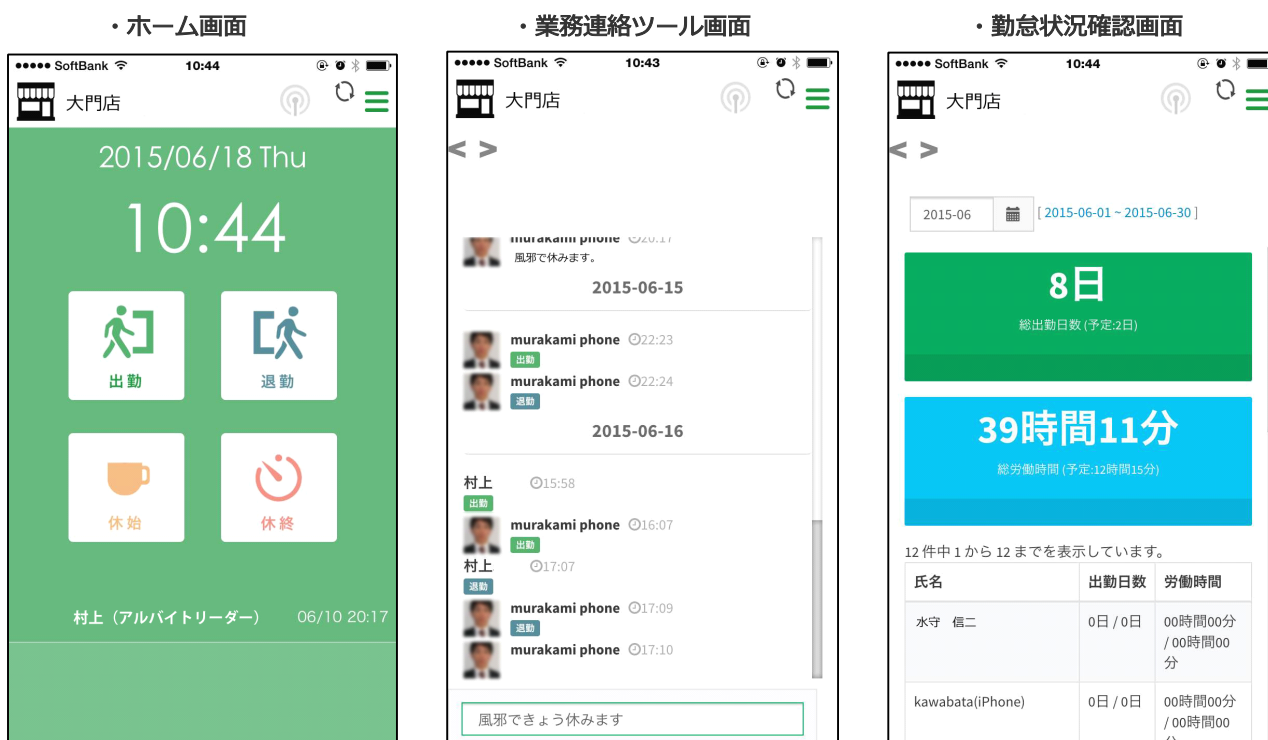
・ホーム画面

●●●●● SoftBank 10:44

大門店

2015/06/18 Thu

10:44

出勤

退勤

休始

休終

村上（アルバイトリーダー） 06/10 20:17

・業務連絡ツール画面

●●●●● SoftBank 10:43

大門店

< >

murakami phone 20:17
風邪で休みます。

2015-06-15

murakami phone 22:23
出勤

murakami phone 22:24
退勤

2015-06-16

村上 15:58
出勤

murakami phone 16:07
出勤

村上 17:07
退勤

murakami phone 17:09
退勤

murakami phone 17:10

風邪できょう休みます

・勤怠状況確認画面

●●●●● SoftBank 10:44

大門店

< >

2015-06 [ 2015-06-01 ~ 2015-06-30 ]

8日
総出勤日数 (予定:2日)

39時間11分
総労働時間 (予定:12時間15分)

12 件中 1 から 12 までを表示しています。

| 氏名 | 出勤日数 | 労働時間 |
|---|---|---|
| 水守　信二 | 0日 / 0日 | 00時間00分 / 00時間00分 |
| kawabata(iPhone) | 0日 / 0日 | 00時間00分 / 00時間00 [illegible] |